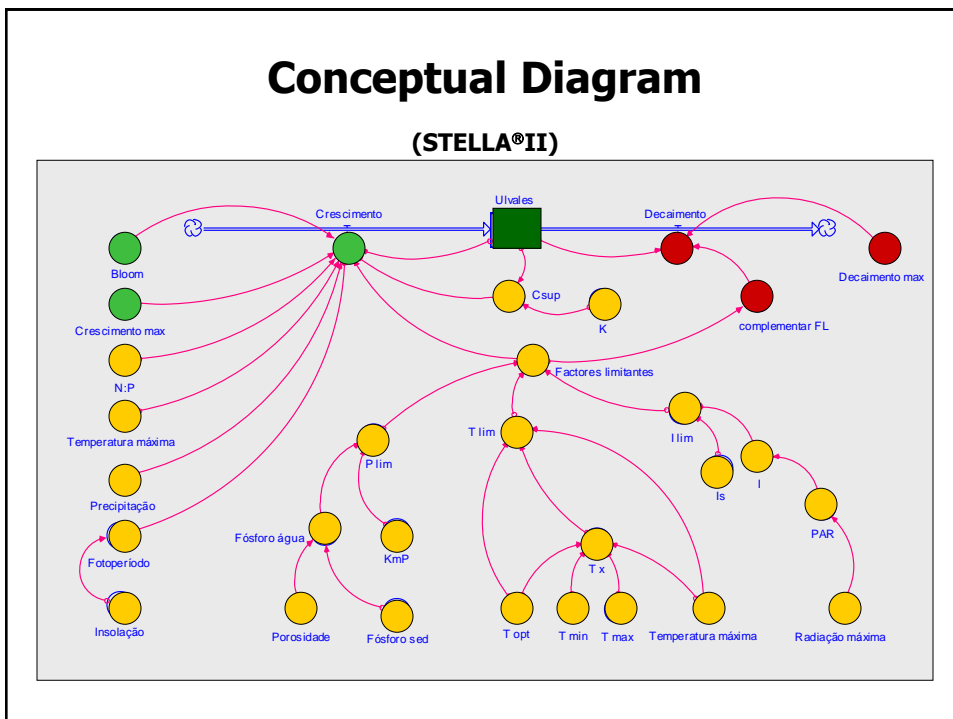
Conceptual Diagram

(STELLA®II)

Crescimento
Ulvales
Decaimento
Bloom
Decaimento max
Csup
K
Crescimento max
complementar FL
N:P
Factores limitantes
Temperatura máxima
T lim
I lim
P lim
Is
I
Precipitação
PAR
Fósforo água
KmP
Fotoperíodo
T x
Insolação
Porosidade
Fósforo sed
T opt
T min
T max
Temperatura máxima
Radiação máxima